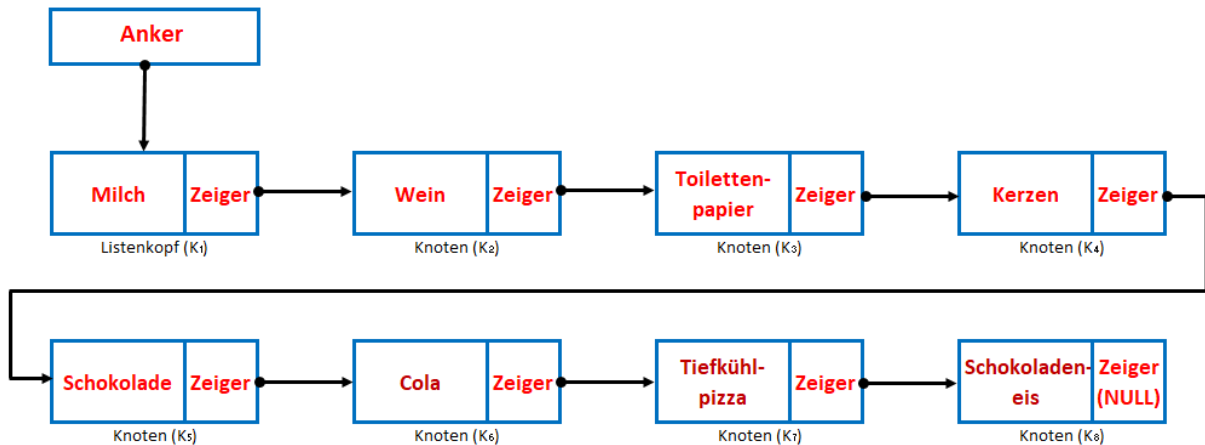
Anker

Milch | Zeiger
Listenkopf ($K_1$)

Wein | Zeiger
Knoten ($K_2$)

Toilettenpapier | Zeiger
Knoten ($K_3$)

Kerzen | Zeiger
Knoten ($K_4$)

Schokolade | Zeiger
Knoten ($K_5$)

Cola | Zeiger
Knoten ($K_6$)

Tiefkühlpizza | Zeiger
Knoten ($K_7$)

Schokoladeneis | Zeiger (NULL)
Knoten ($K_8$)